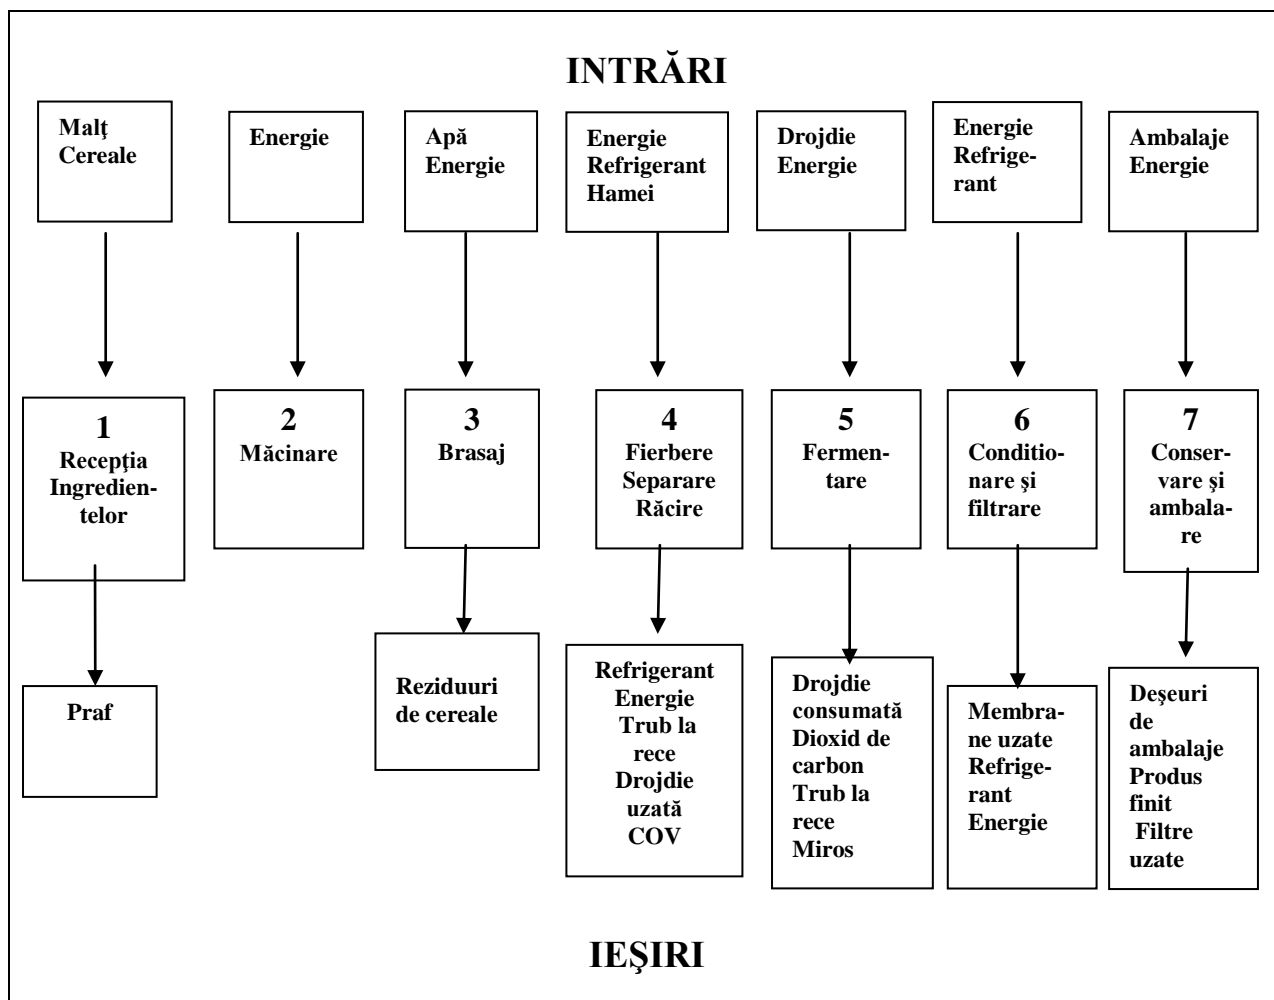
INTRĂRI

Malţ
Cereale

Energie

Apă
Energie

Energie
Refrigerant
Hamei

Drojdie
Energie

Energie
Refrigerant

Ambalaje
Energie

1
Recepţia Ingredientelor

2
Măcinare

3
Brasaj

4
Fierbere
Separare
Răcire

5
Fermentare

6
Conditionare şi filtrare

7
Conservare şi ambalare

Praf

Reziduuri de cereale

Refrigerant
Energie
Trub la rece
Drojdie uzată
COV

Drojdie consumată
Dioxid de carbon
Trub la rece
Miros

Membrane uzate
Refrigerant
Energie

Deşeuri de ambalaje
Produs finit
Filtre uzate

IEŞIRI